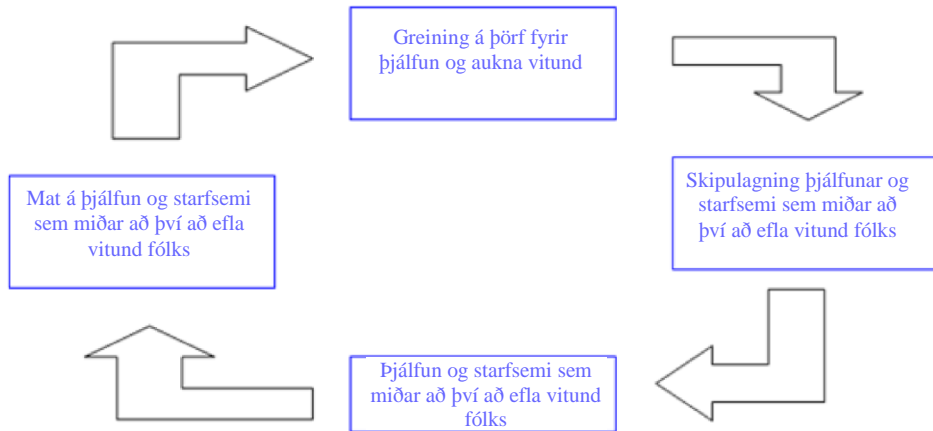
Greining á þörf fyrir þjálfun og aukna vitund

Skipulagning þjálfunar og starfsemi sem miðar að því að efla vitund fólks

Þjálfun og starfsemi sem miðar að því að efla vitund fólks

Mat á þjálfun og starfsemi sem miðar að því að efla vitund fólks